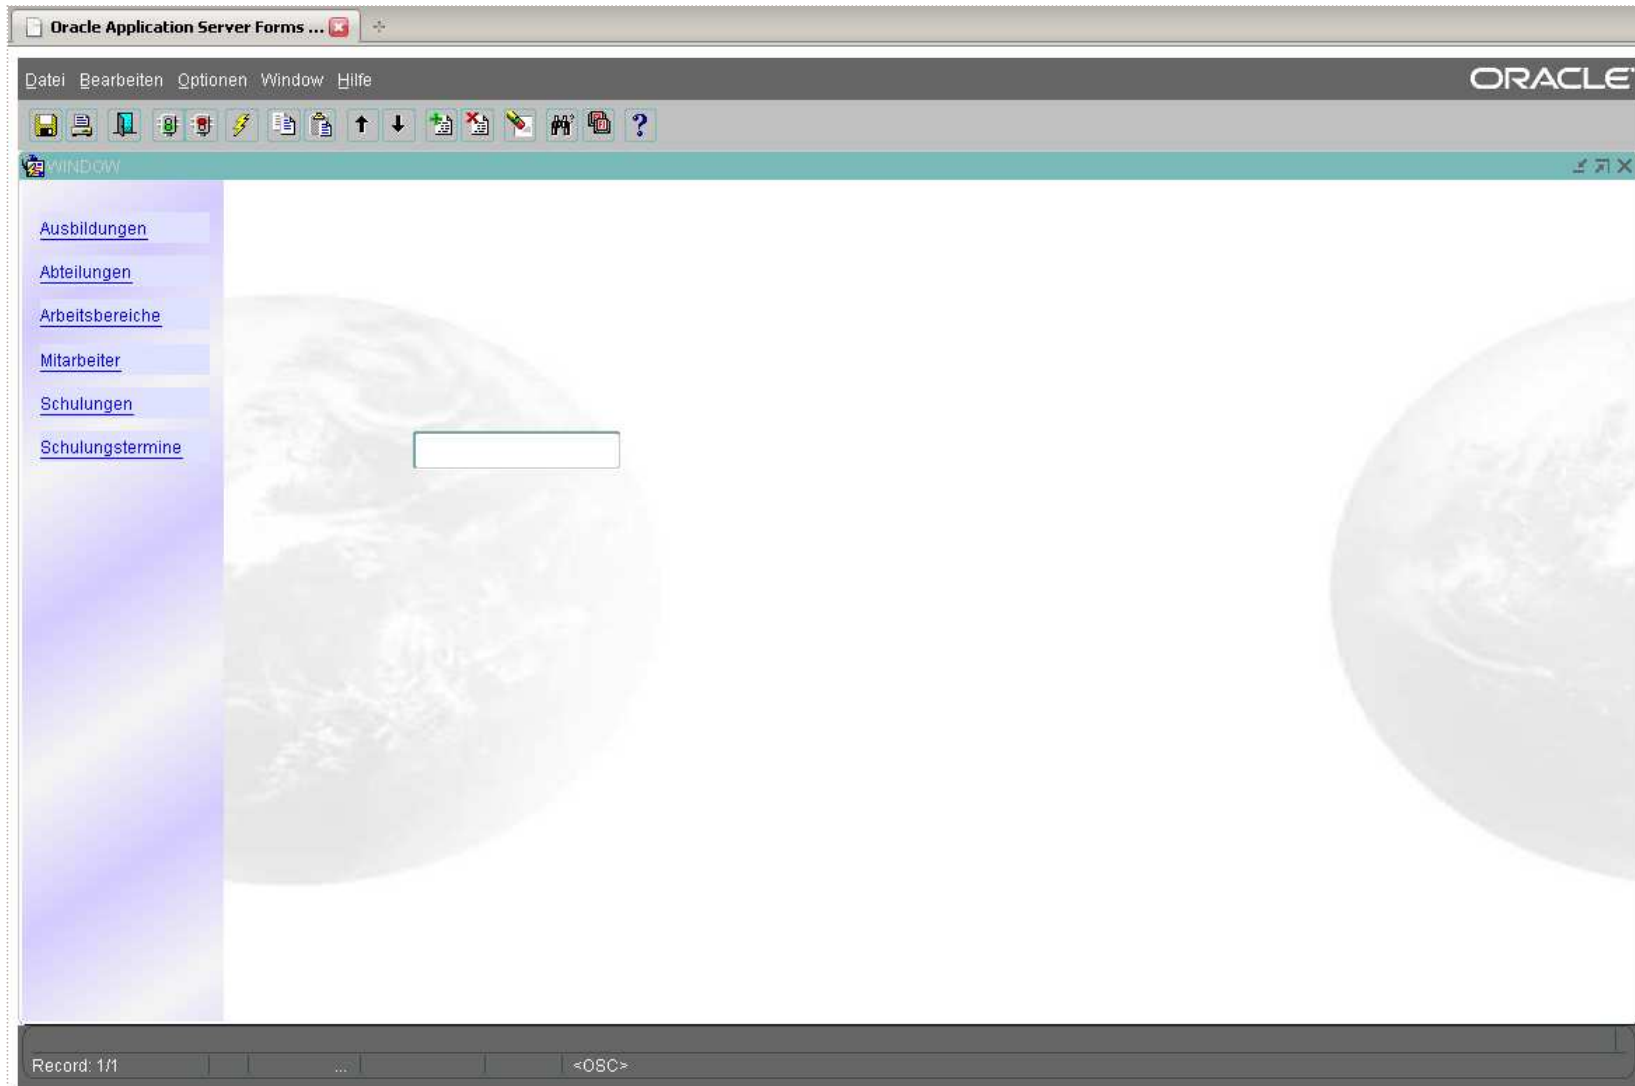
Oracle Application Server Forms ...

Datei Bearbeiten Optionen Window Hilfe

ORACLE

WINDOW

Ausbildungen

Abteilungen

Arbeitsbereiche

Mitarbeiter

Schulungen

Schulungstermine

Record: 1/1 ... <OSC>